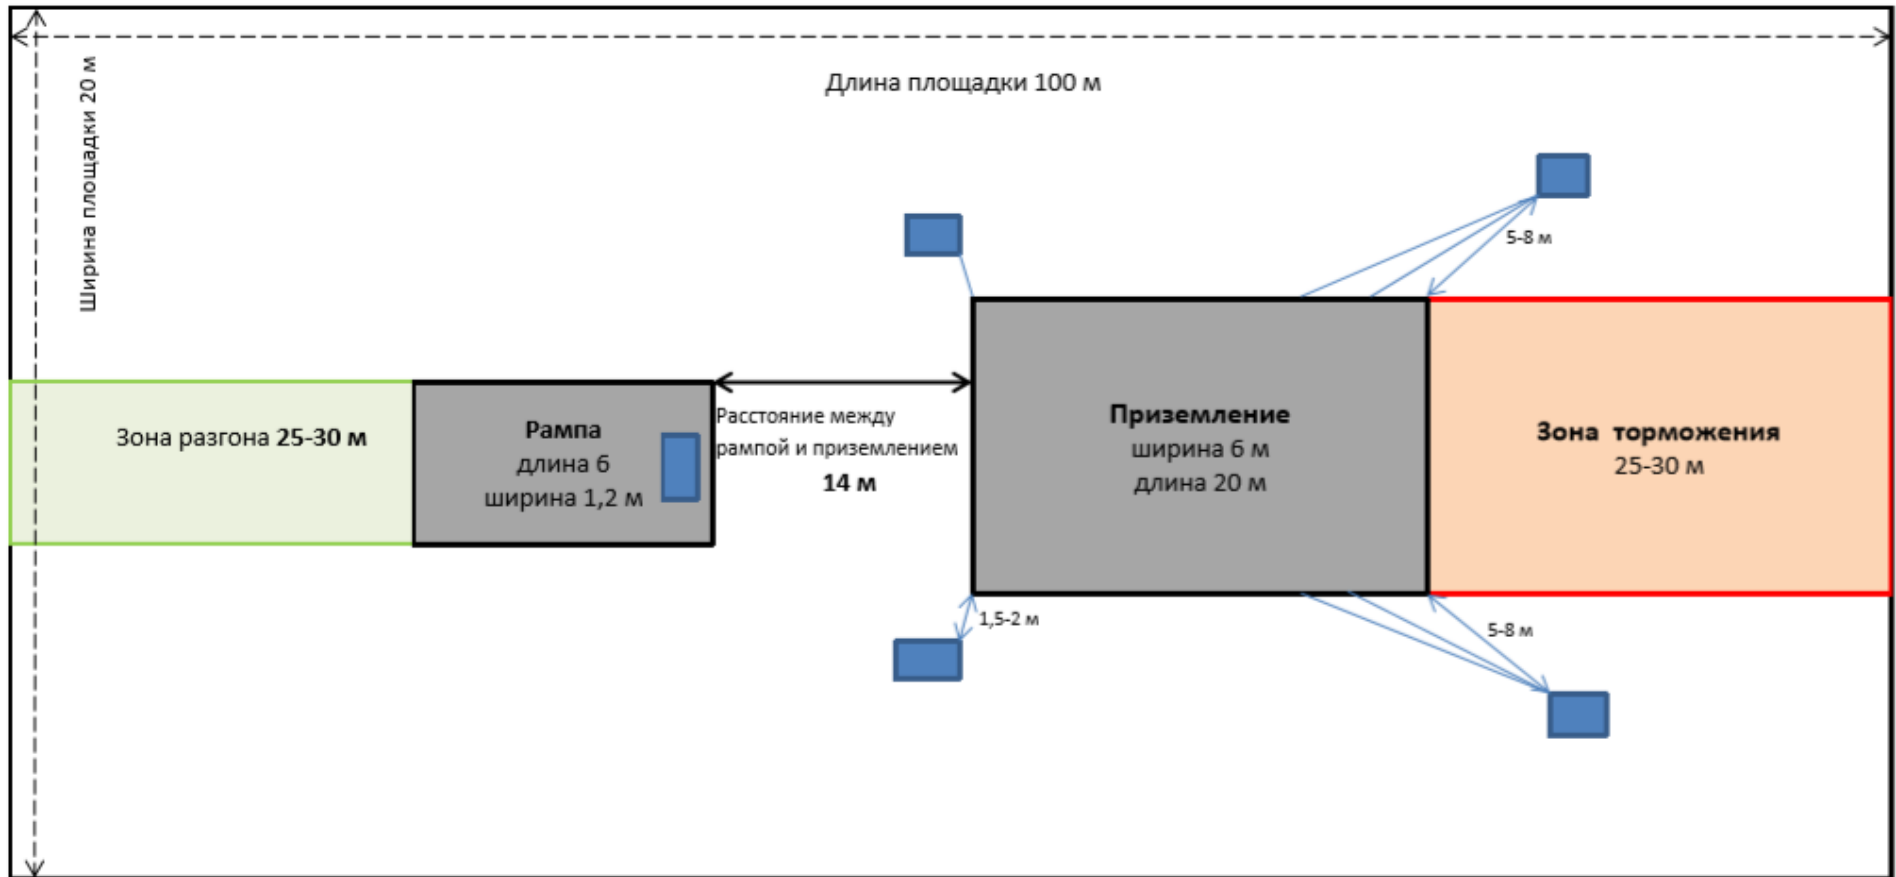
Длина площадки 100 м

Ширина площадки 20 м

5-8 м

Зона разгона **25-30 м**

**Рампа**
длина 6
ширина 1,2 м

Расстояние между рампой и приземлением
**14 м**

**Приземление**
ширина 6 м
длина 20 м

**Зона торможения**
25-30 м

1,5-2 м

5-8 м